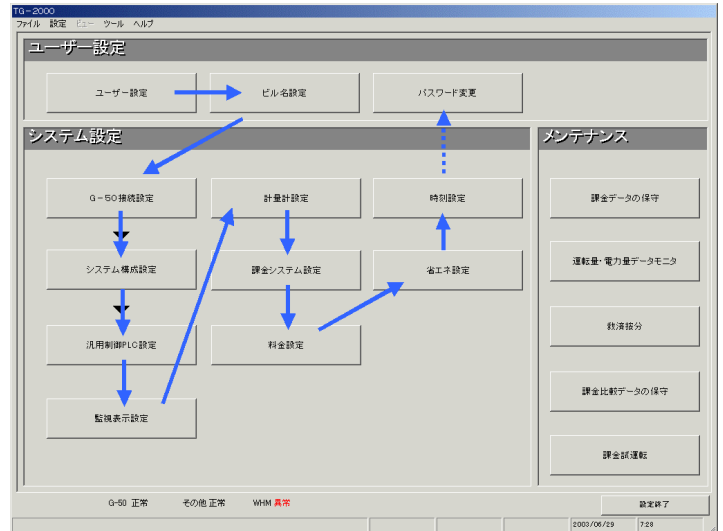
TG-2000
ファイル 設定 ビュー ツール ヘルプ

ユーザー設定

ユーザー設定

ビル名設定

パスワード変更

システム設定

G-50接続設定

計量計設定

時刻設定

システム構成設定

課金システム設定

省エネ設定

汎用制御PLC設定

料金設定

監視表示設定

メンテナンス

課金データの保守

運転量・電力量データモニタ

救済按分

課金比較データの保守

課金試運転

G-50 正常 その他 正常 WHM 異常

設定終了

2003/06/29 7:28